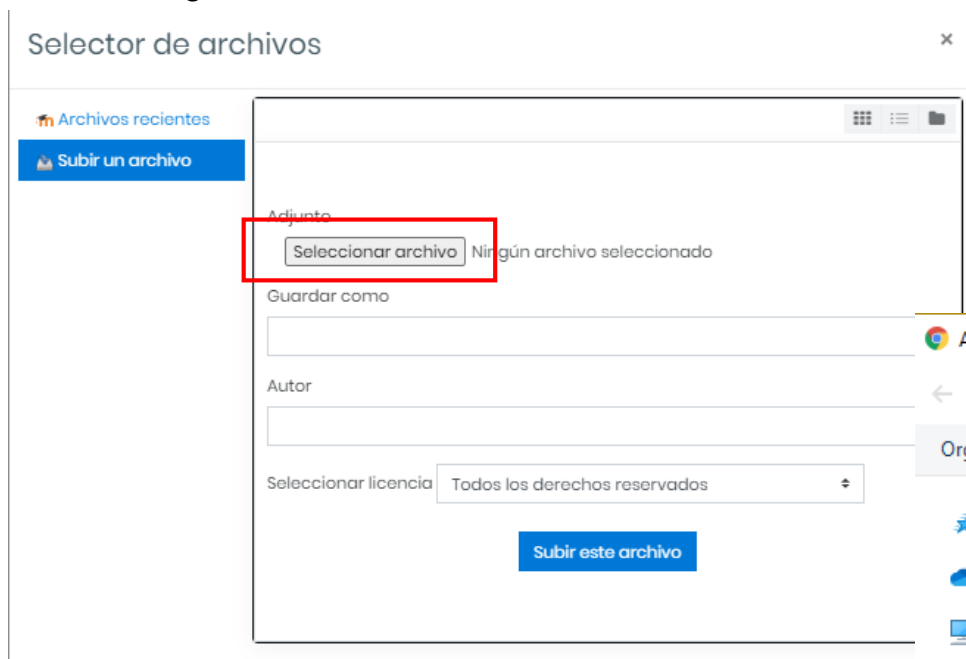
Selector de archivos

×

Archivos recientes

Subir un archivo

Adjunto

Seleccionar archivo Ningún archivo seleccionado

Guardar como

Autor

Seleccionar licencia Todos los derechos reservados

Subir este archivo

A

Org